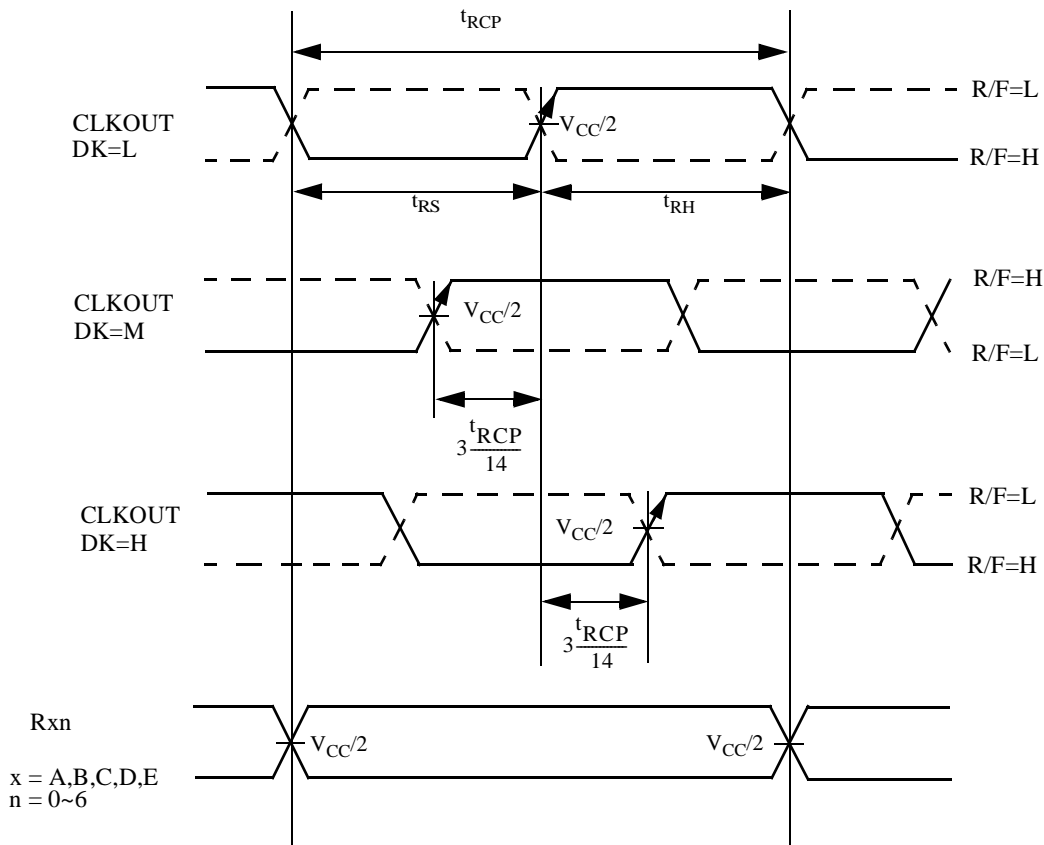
$t_{RCP}$

CLKOUT DK=L

R/F=L

$V_{CC}/2$

R/F=H

$t_{RS}$

$t_{RH}$

CLKOUT DK=M

R/F=H

$V_{CC}/2$

R/F=L

$3\frac{t_{RCP}}{14}$

CLKOUT DK=H

R/F=L

$V_{CC}/2$

R/F=H

$3\frac{t_{RCP}}{14}$

Rxn

$V_{CC}/2$

$V_{CC}/2$

x = A,B,C,D,E
n = 0~6